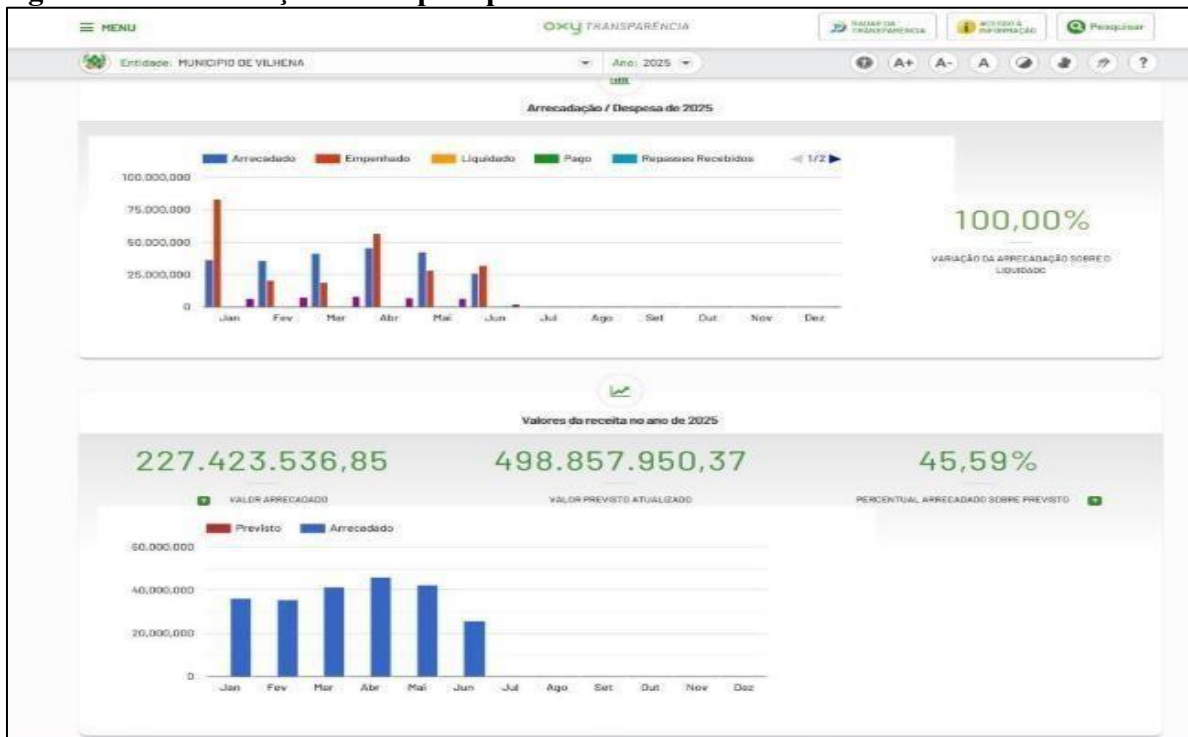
MENU

OXY TRANSPARÊNCIA

RADAR DA TRANSPARÊNCIA

ACESSO À INFORMAÇÃO

Pesquisar

Entidade: MUNICIPIO DE VILHENA

Ano: 2025

A+ A- A ?

Arrecadação / Despesa de 2025

Arrecadado Empenhado Liquidado Pago Repasses Recebidos 1/2

100.000.000
75.000.000
50.000.000
25.000.000
0

Jan Fev Mar Abr Mai Jun Jul Ago Set Out Nov Dez

100,00%

VARIAÇÃO DA ARRECADAÇÃO SOBRE O LIQUIDADO

Valores da receita no ano de 2025

227.423.536,85

VALOR ARRECADADO

498.857.950,37

VALOR PREVISTO ATUALIZADO

45,59%

PERCENTUAL ARRECADADO SOBRE PREVISTO

Previsto Arrecadado

60.000.000
40.000.000
20.000.000
0

Jan Fev Mar Abr Mai Jun Jul Ago Set Out Nov Dez